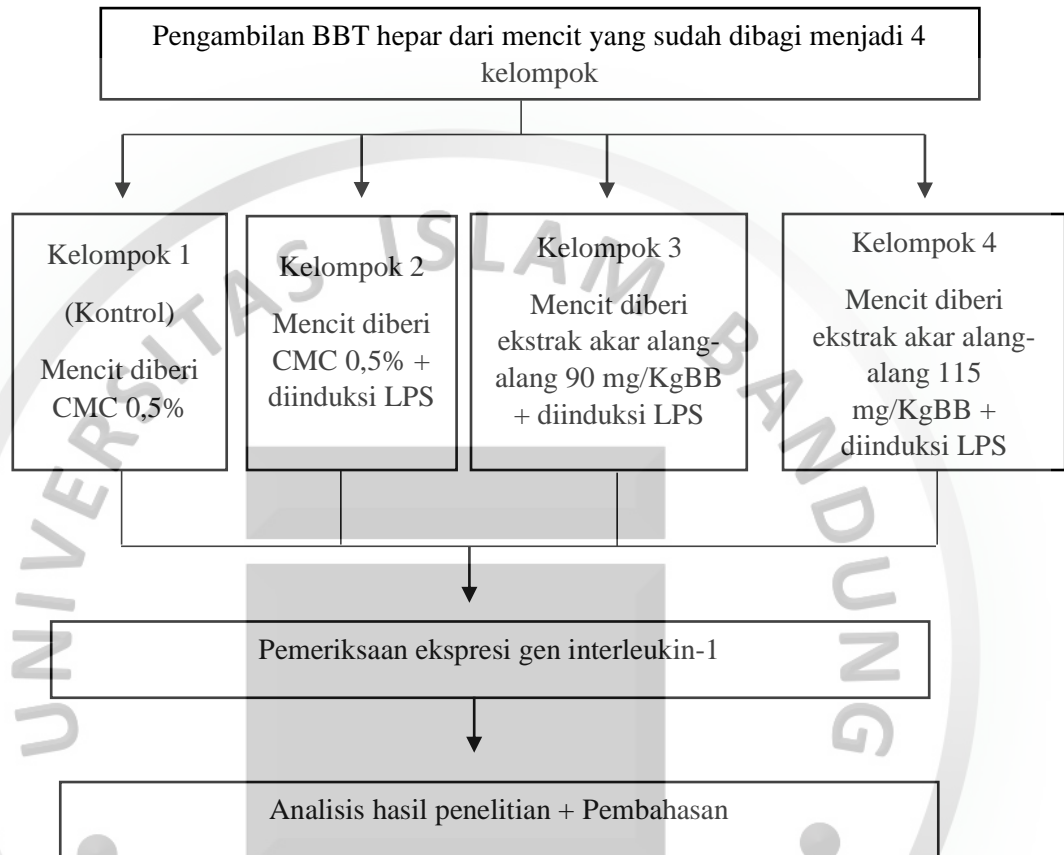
Pengambilan BBT hepar dari mencit yang sudah dibagi menjadi 4 kelompok

Kelompok 1

(Kontrol)

Mencit diberi CMC 0,5%

Kelompok 2

Mencit diberi CMC 0,5% + diinduksi LPS

Kelompok 3

Mencit diberi ekstrak akar alang-alang 90 mg/KgBB + diinduksi LPS

Kelompok 4

Mencit diberi ekstrak akar alang-alang 115 mg/KgBB + diinduksi LPS

Pemeriksaan ekspresi gen interleukin-1

Analisis hasil penelitian + Pembahasan

UNIVERSITAS ISLAM BANDUNG